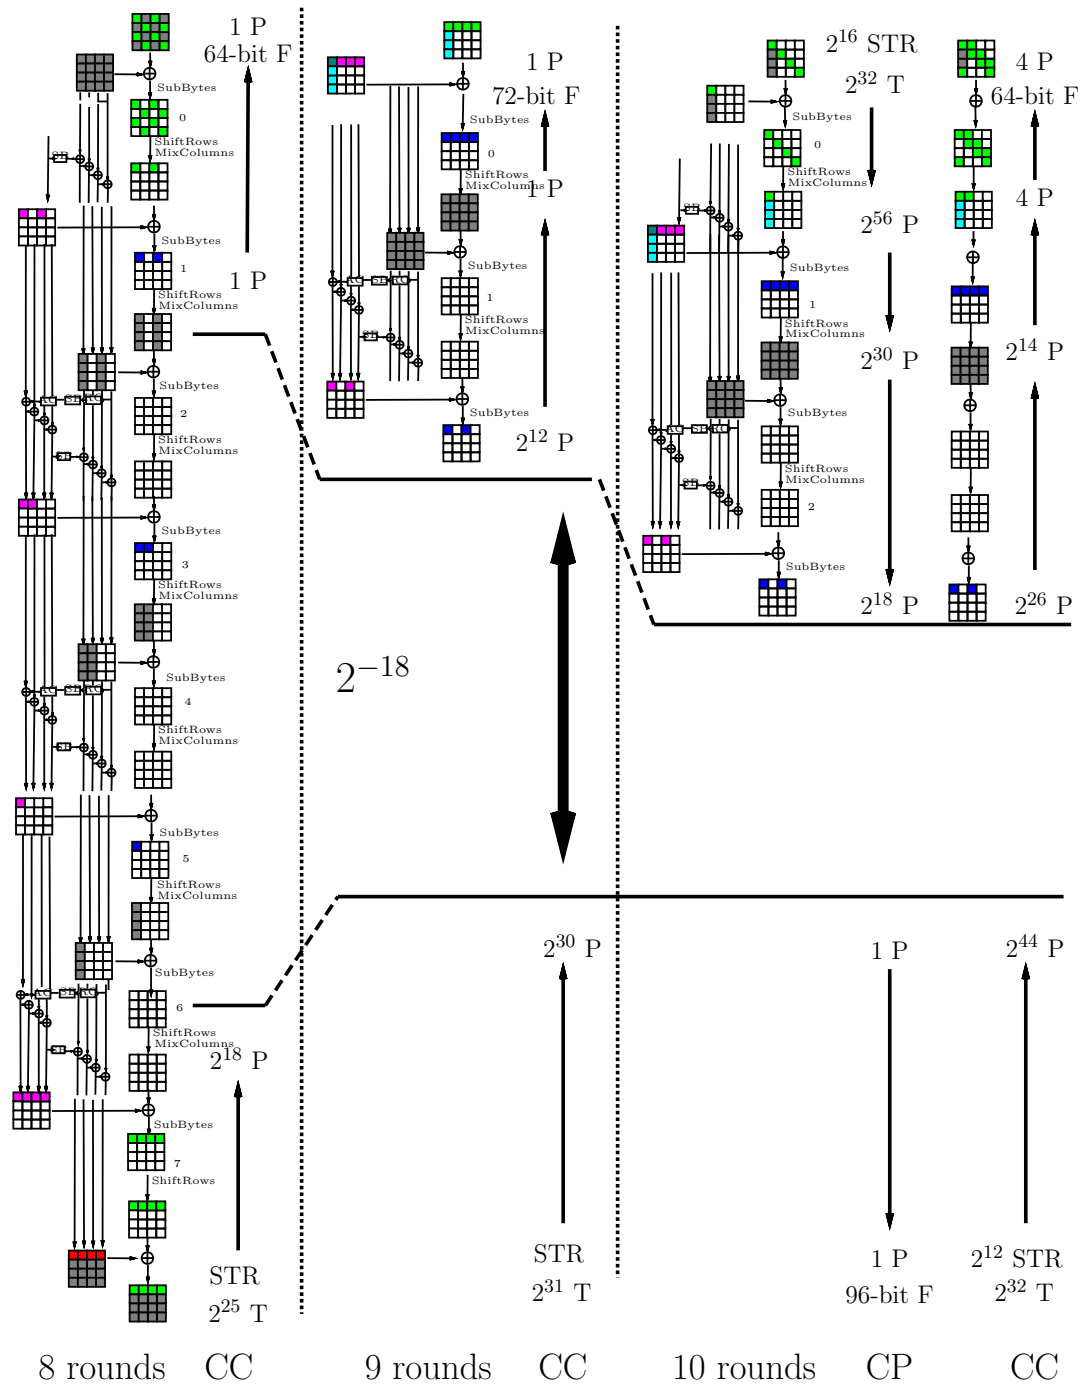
1 P
64-bit F
SubBytes
0
ShiftRows
MixColumns
SB
SubBytes
1
ShiftRows
MixColumns
1 P
KC
SR
KC
SubBytes
2
ShiftRows
MixColumns
SB
SubBytes
3
ShiftRows
MixColumns
KC
SR
KC
SubBytes
4
ShiftRows
MixColumns
SB
SubBytes
5
ShiftRows
MixColumns
KC
SR
KC
SubBytes
6
ShiftRows
MixColumns
SB
$2^{18}$ P
SubBytes
7
ShiftRows
STR
$2^{25}$ T

1 P
72-bit F
SubBytes
0
ShiftRows
MixColumns
1 P
SubBytes
KC
SR
KC
1
ShiftRows
MixColumns
SB
SubBytes
$2^{12}$ P

$2^{-18}$

$2^{16}$ STR
$2^{32}$ T
SubBytes
0
ShiftRows
MixColumns
SB
$2^{56}$ P
SubBytes
1
ShiftRows
MixColumns
$2^{30}$ P
KC
SR
KC
SubBytes
ShiftRows
MixColumns
SB
2
SubBytes
$2^{18}$ P

4 P
64-bit F
4 P
$2^{14}$ P
$2^{26}$ P

$2^{30}$ P
STR
$2^{31}$ T

1 P
1 P
96-bit F

$2^{44}$ P
$2^{12}$ STR
$2^{32}$ T

8 rounds CC 9 rounds CC 10 rounds CP CC